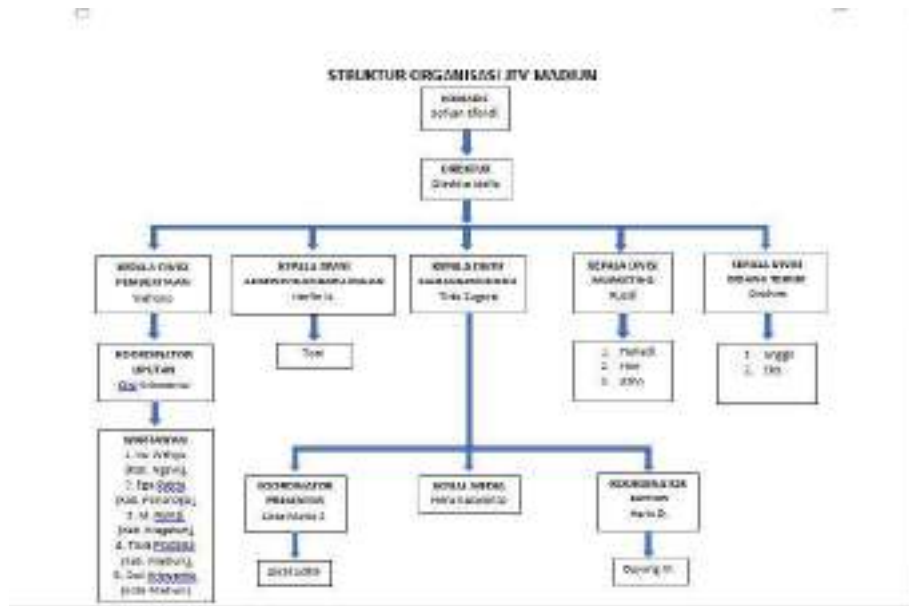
STRUKTUR ORGANISASI JTV MADIUN

KOMISARIS
Sofyan Efendi

DIREKTUR
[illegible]

KEPALA DIVISI PEMBERITAAN
Wahono

KEPALA DIVISI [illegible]
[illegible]

KEPALA DIVISI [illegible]
Tirta Sugana

KEPALA DIVISI MARKETING
RUDI

KEPALA DIVISI BIDANG TEKNIK
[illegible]

KOORDINATOR LIPUTAN
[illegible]

Toni

1. Hidayat
2. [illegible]
3. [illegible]

1. Anggit
2. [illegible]

WARTAWAN
1. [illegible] (Kab. Ngawi)
2. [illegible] (Kab. Ponorogo)
3. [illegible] (Kab. Magetan)
4. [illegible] (Kab. Madiun)
5. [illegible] (Kota Madiun)

KOORDINATOR PRESENTER
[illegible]

SOSIAL MEDIA
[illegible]

KOORDINATOR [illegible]
Haris D.

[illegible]

Bayang M.